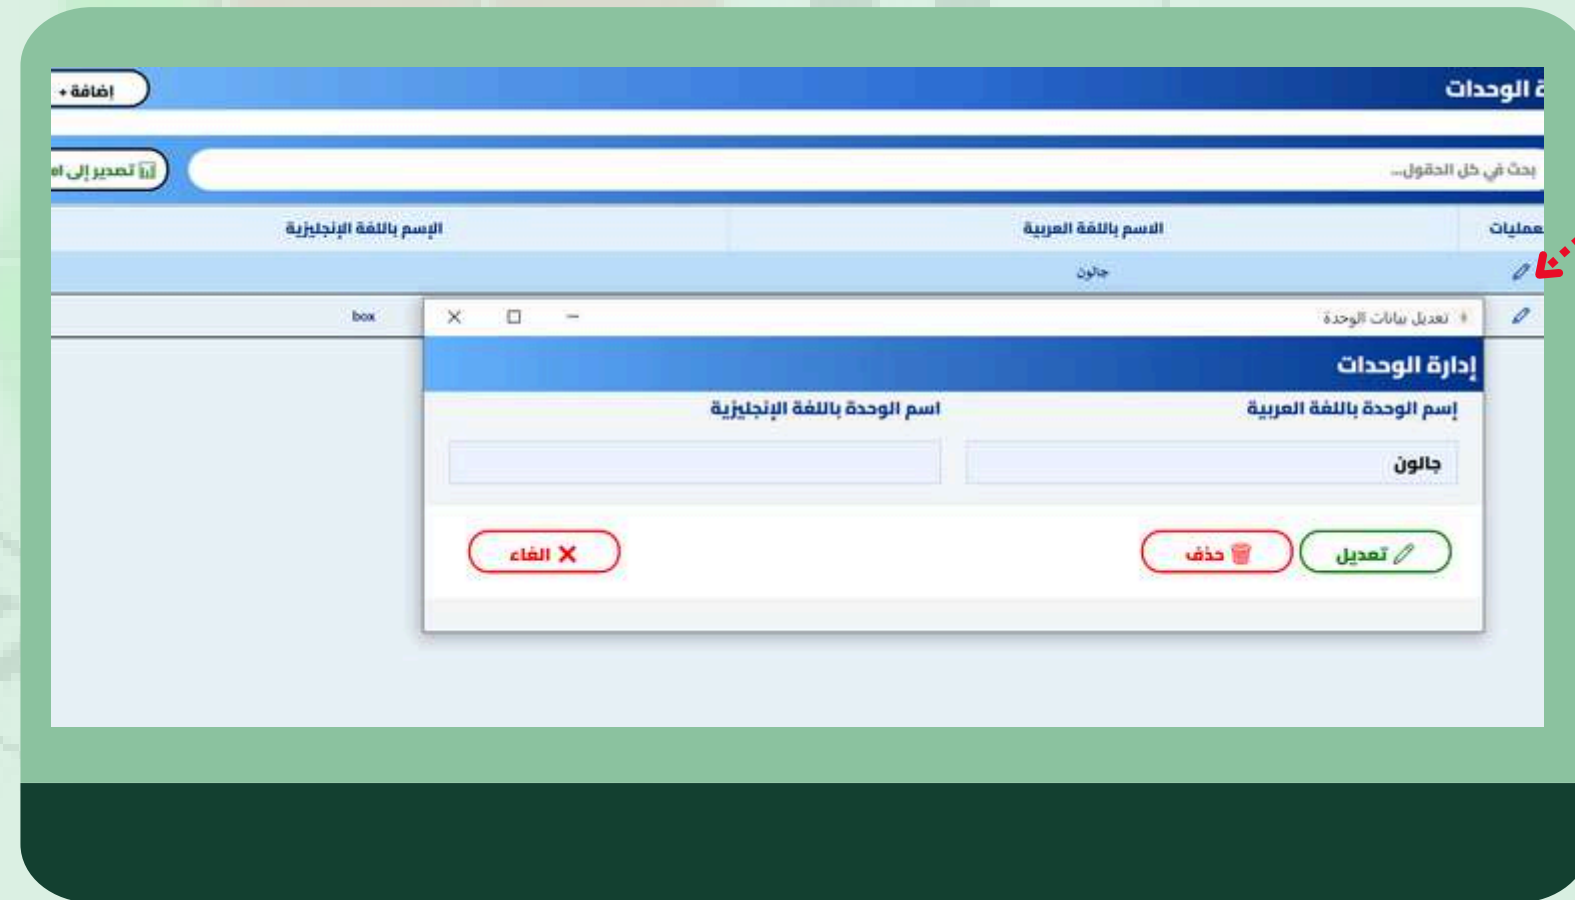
ة الوحدات
إضافة +
بحث في كل الحقول...
تصدير إلى el
عمليات
الاسم باللغة العربية
الإسم باللغة الإنجليزية
جالون
box
تعديل بيانات الوحدة
إدارة الوحدات
إسم الوحدة باللغة العربية
اسم الوحدة باللغة الإنجليزية
جالون
تعديل
حذف
الغاء